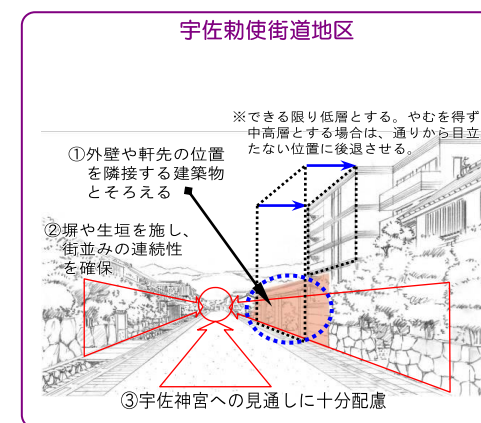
宇佐勅使街道地区

※できる限り低層とする。やむを得ず中高層とする場合は、通りから目立たない位置に後退させる。

①外壁や軒先の位置を隣接する建築物とそろえる

②塀や生垣を施し、街並みの連続性を確保

③宇佐神宮への見通しに十分配慮